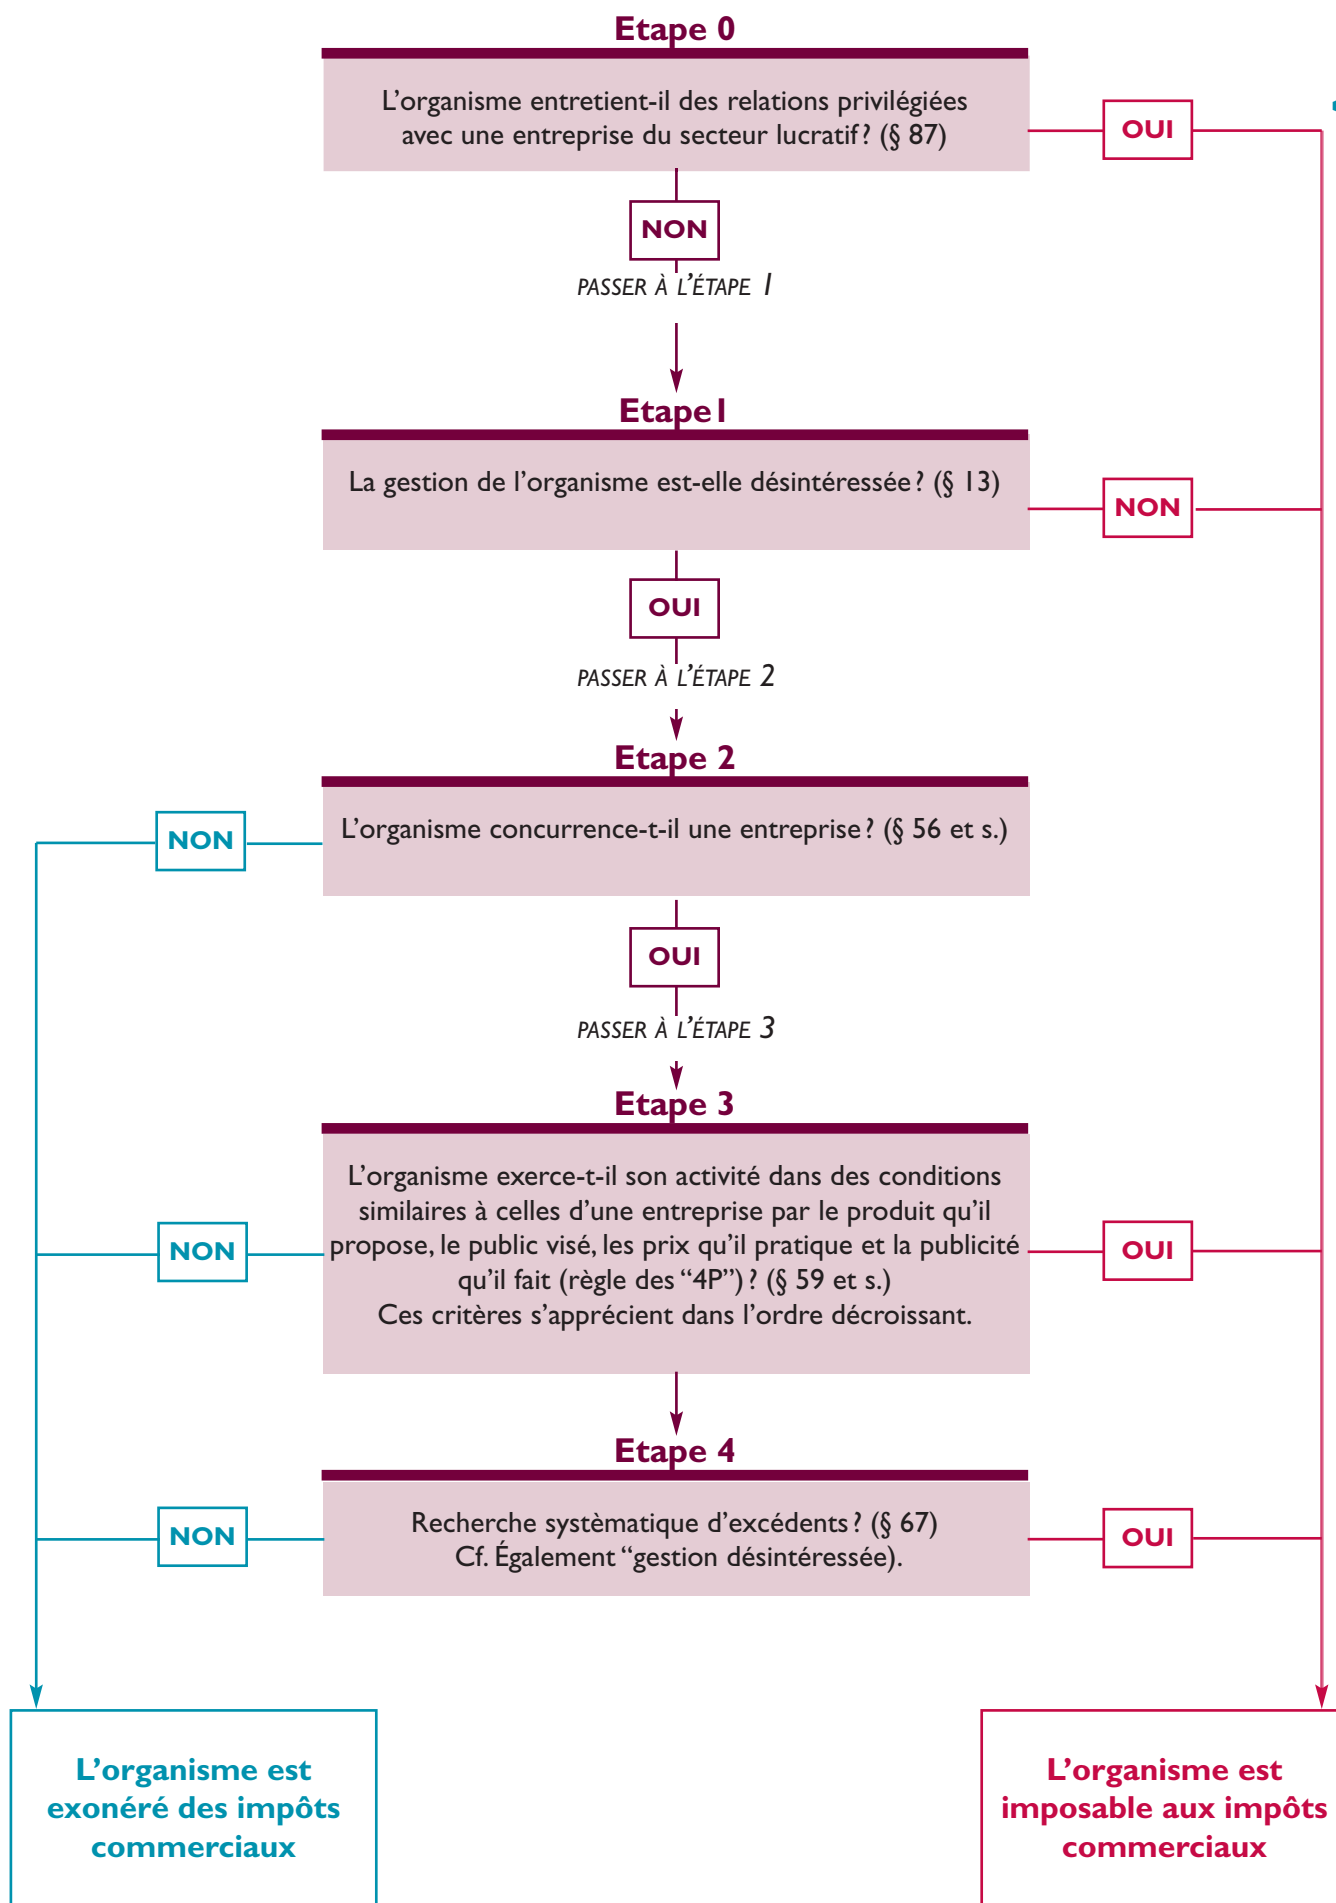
Etape 0

L’organisme entretient-il des relations privilégiées avec une entreprise du secteur lucratif ? (§ 87)

OUI

NON

PASSER À L’ÉTAPE 1

Etape 1

La gestion de l’organisme est-elle désintéressée ? (§ 13)

NON

OUI

PASSER À L’ÉTAPE 2

Etape 2

NON

L’organisme concurrence-t-il une entreprise ? (§ 56 et s.)

OUI

PASSER À L’ÉTAPE 3

Etape 3

NON

L’organisme exerce-t-il son activité dans des conditions similaires à celles d’une entreprise par le produit qu’il propose, le public visé, les prix qu’il pratique et la publicité qu’il fait (règle des “4P”) ? (§ 59 et s.)
Ces critères s’apprécient dans l’ordre décroissant.

OUI

Etape 4

NON

Recherche systèmatique d’excédents ? (§ 67)
Cf. Également “gestion désintéressée).

OUI

L’organisme est exonéré des impôts commerciaux

L’organisme est imposable aux impôts commerciaux